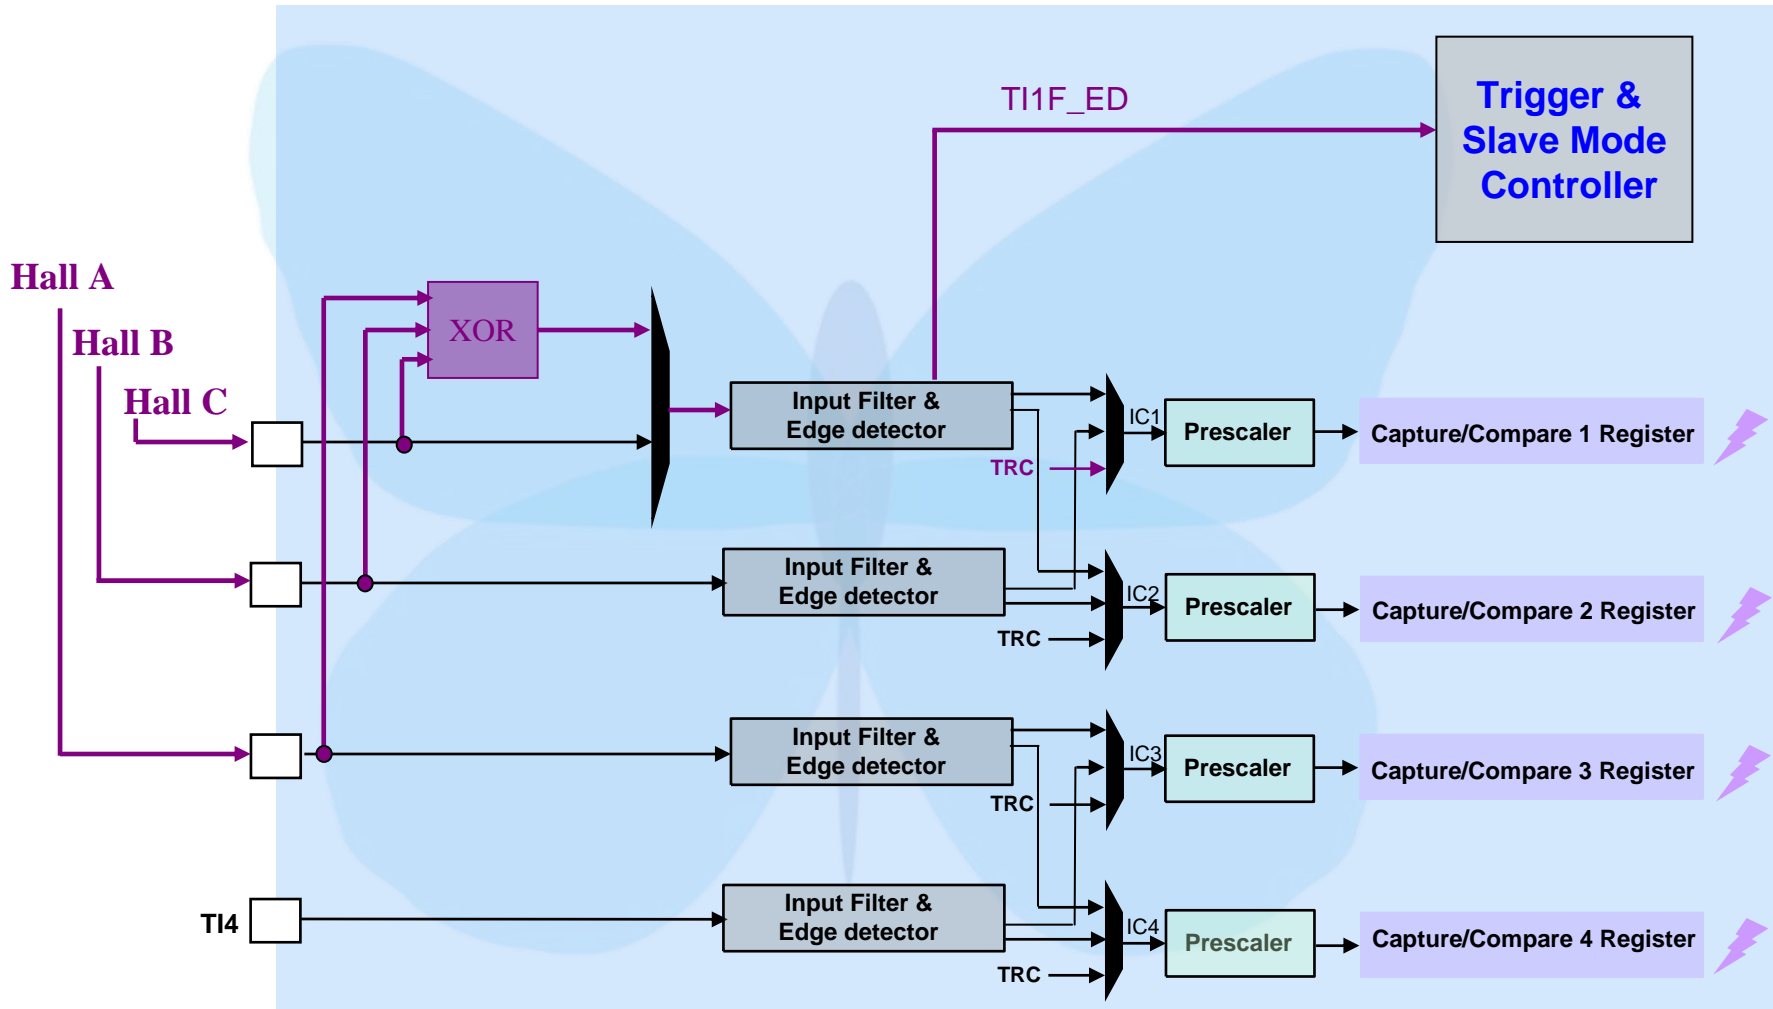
TI1F_ED

Trigger & Slave Mode Controller

Hall A

Hall B

Hall C

XOR

Input Filter & Edge detector

IC1

Prescaler

Capture/Compare 1 Register

TRC

Input Filter & Edge detector

IC2

Prescaler

Capture/Compare 2 Register

TRC

Input Filter & Edge detector

IC3

Prescaler

Capture/Compare 3 Register

TRC

TI4

Input Filter & Edge detector

IC4

Prescaler

Capture/Compare 4 Register

TRC